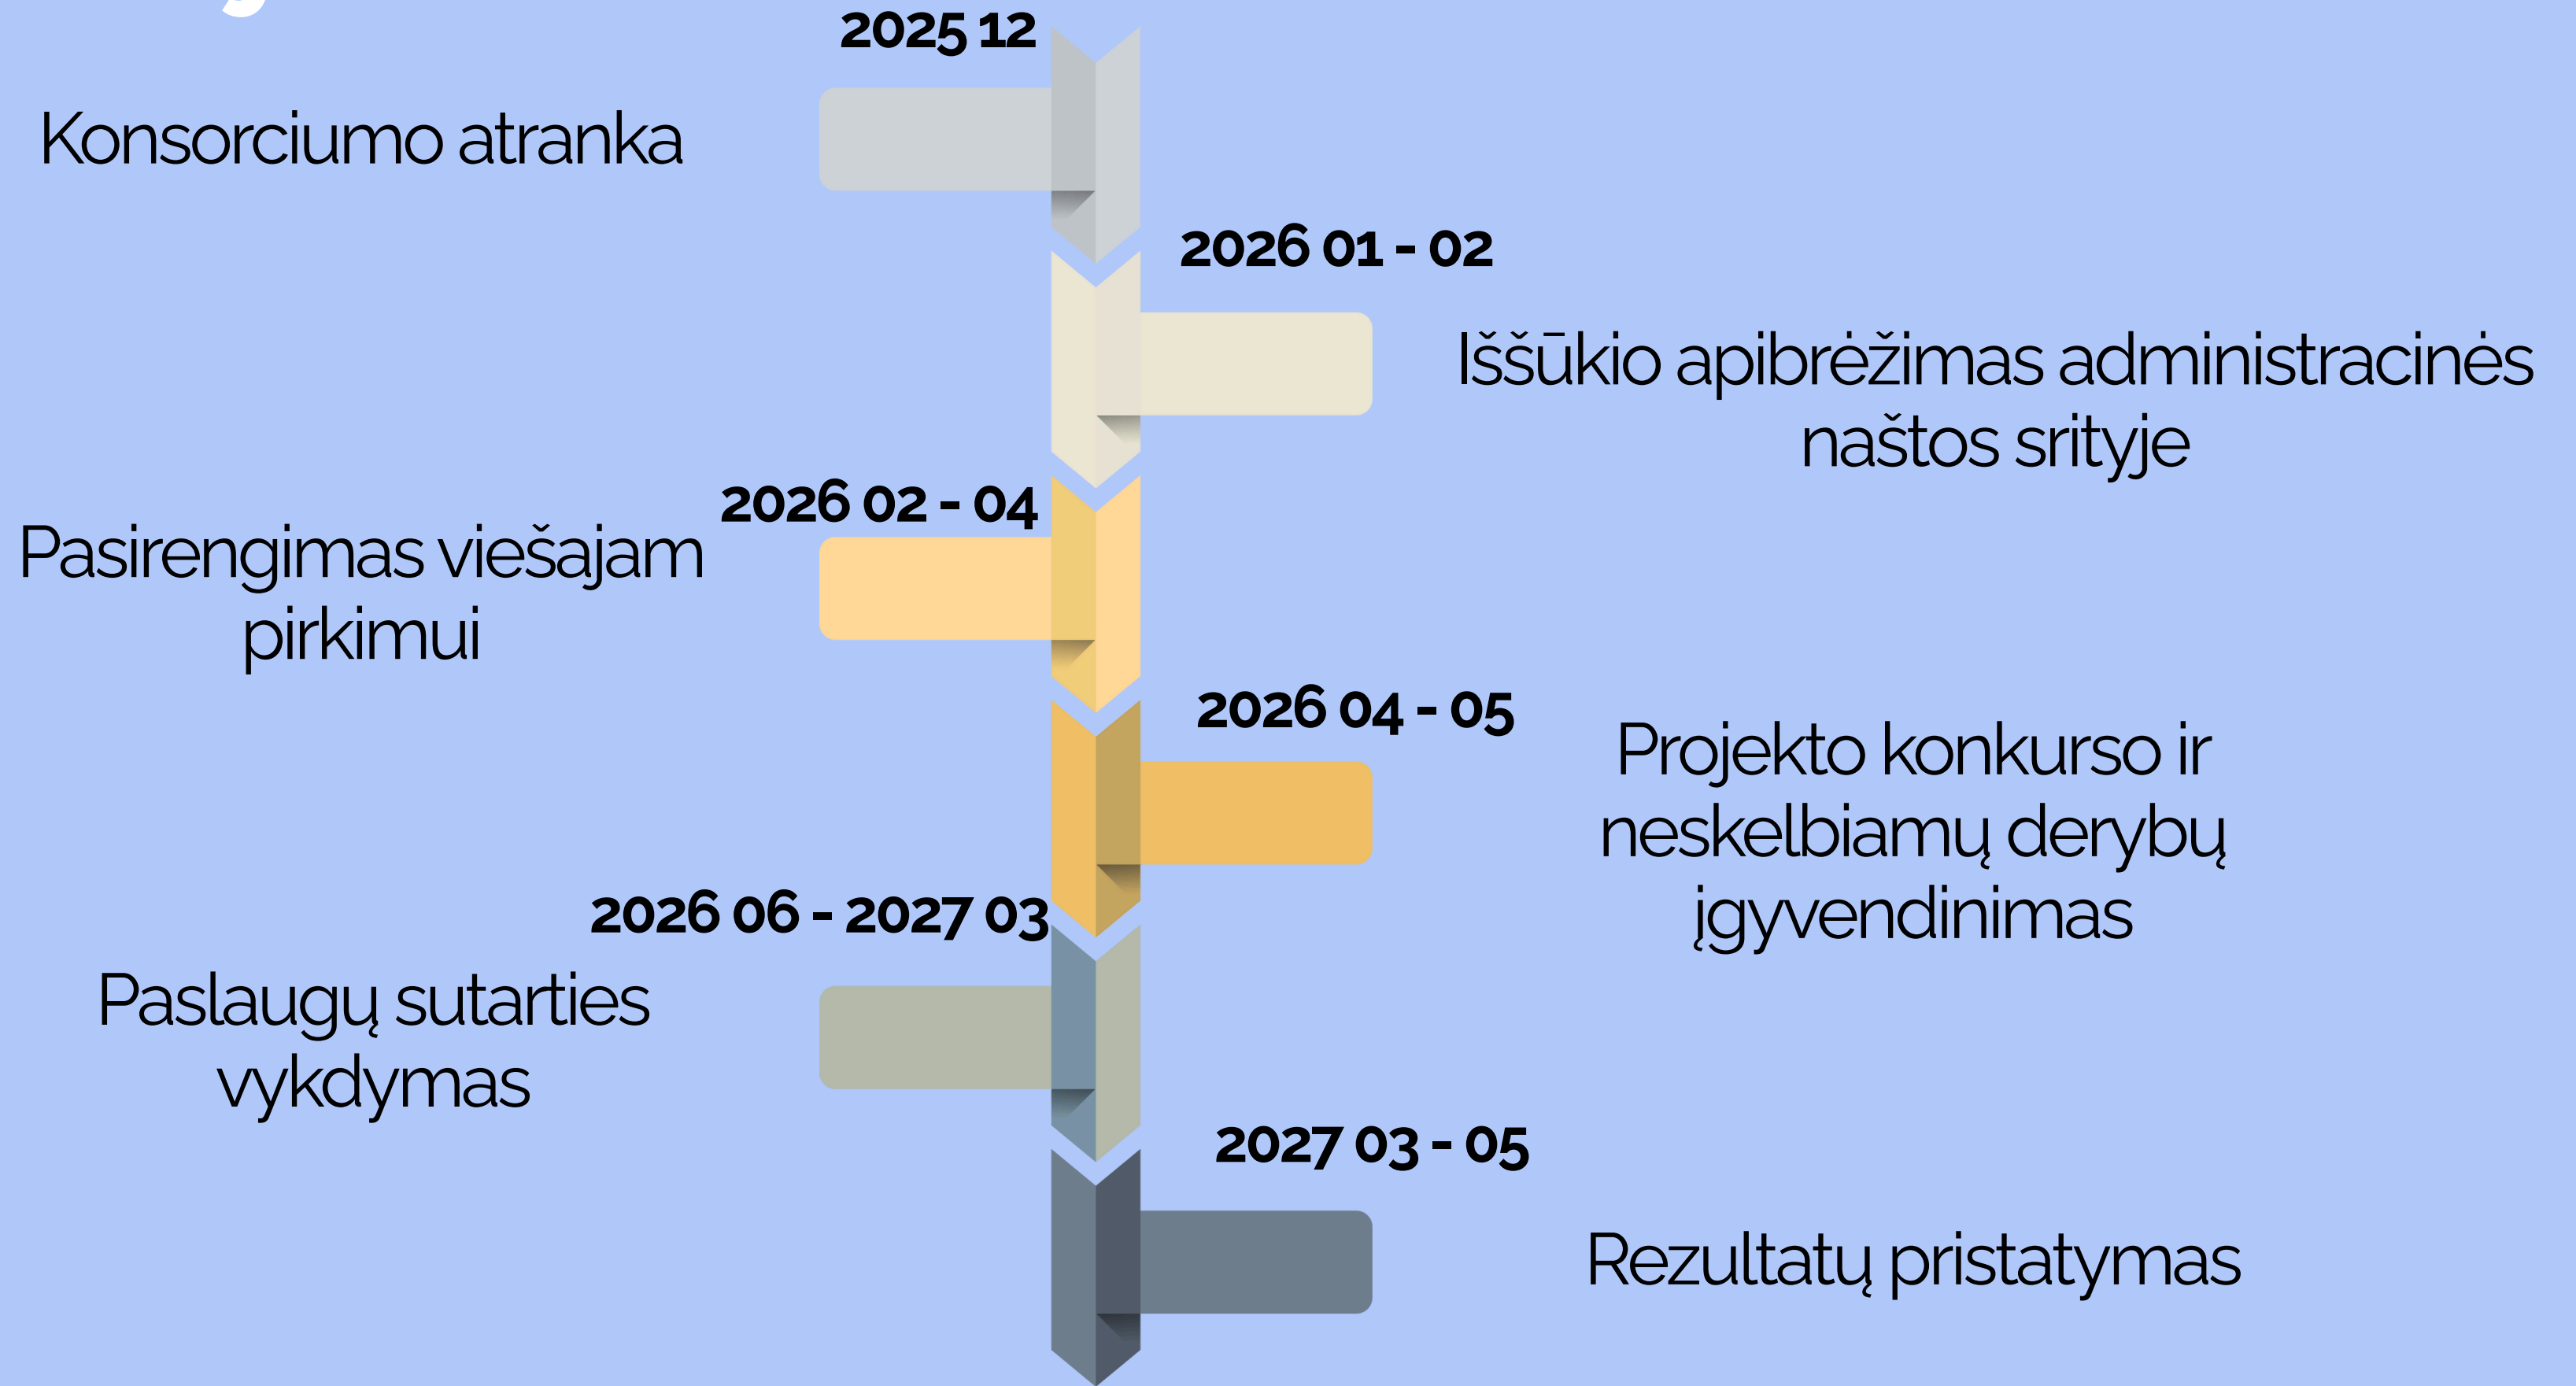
2025 12

Konsorciumo atranka

2026 01 - 02

Iššūkio apibrėžimas administracinės naštos srityje

2026 02 - 04

Pasirengimas viešajam pirkimui

2026 04 - 05

Projekto konkurso ir neskelbiamų derybų įgyvendinimas

2026 06 - 2027 03

Paslaugų sutarties vykdymas

2027 03 - 05

Rezultatų pristatymas